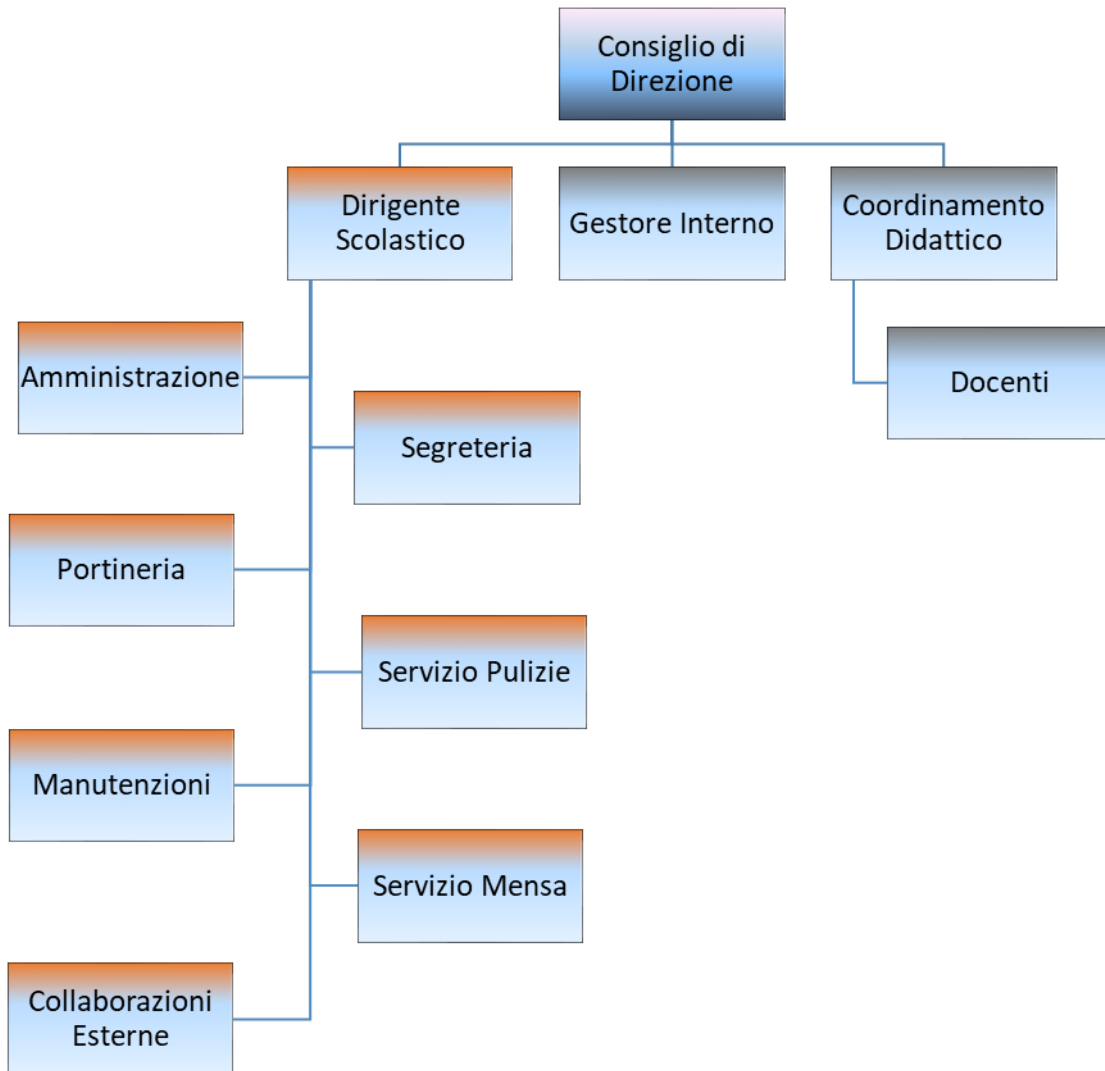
Consiglio di Direzione

Dirigente Scolastico

Gestore Interno

Coordinamento Didattico

Docenti

Amministrazione

Segreteria

Portineria

Servizio Pulizie

Manutenzioni

Servizio Mensa

Collaborazioni Esterne